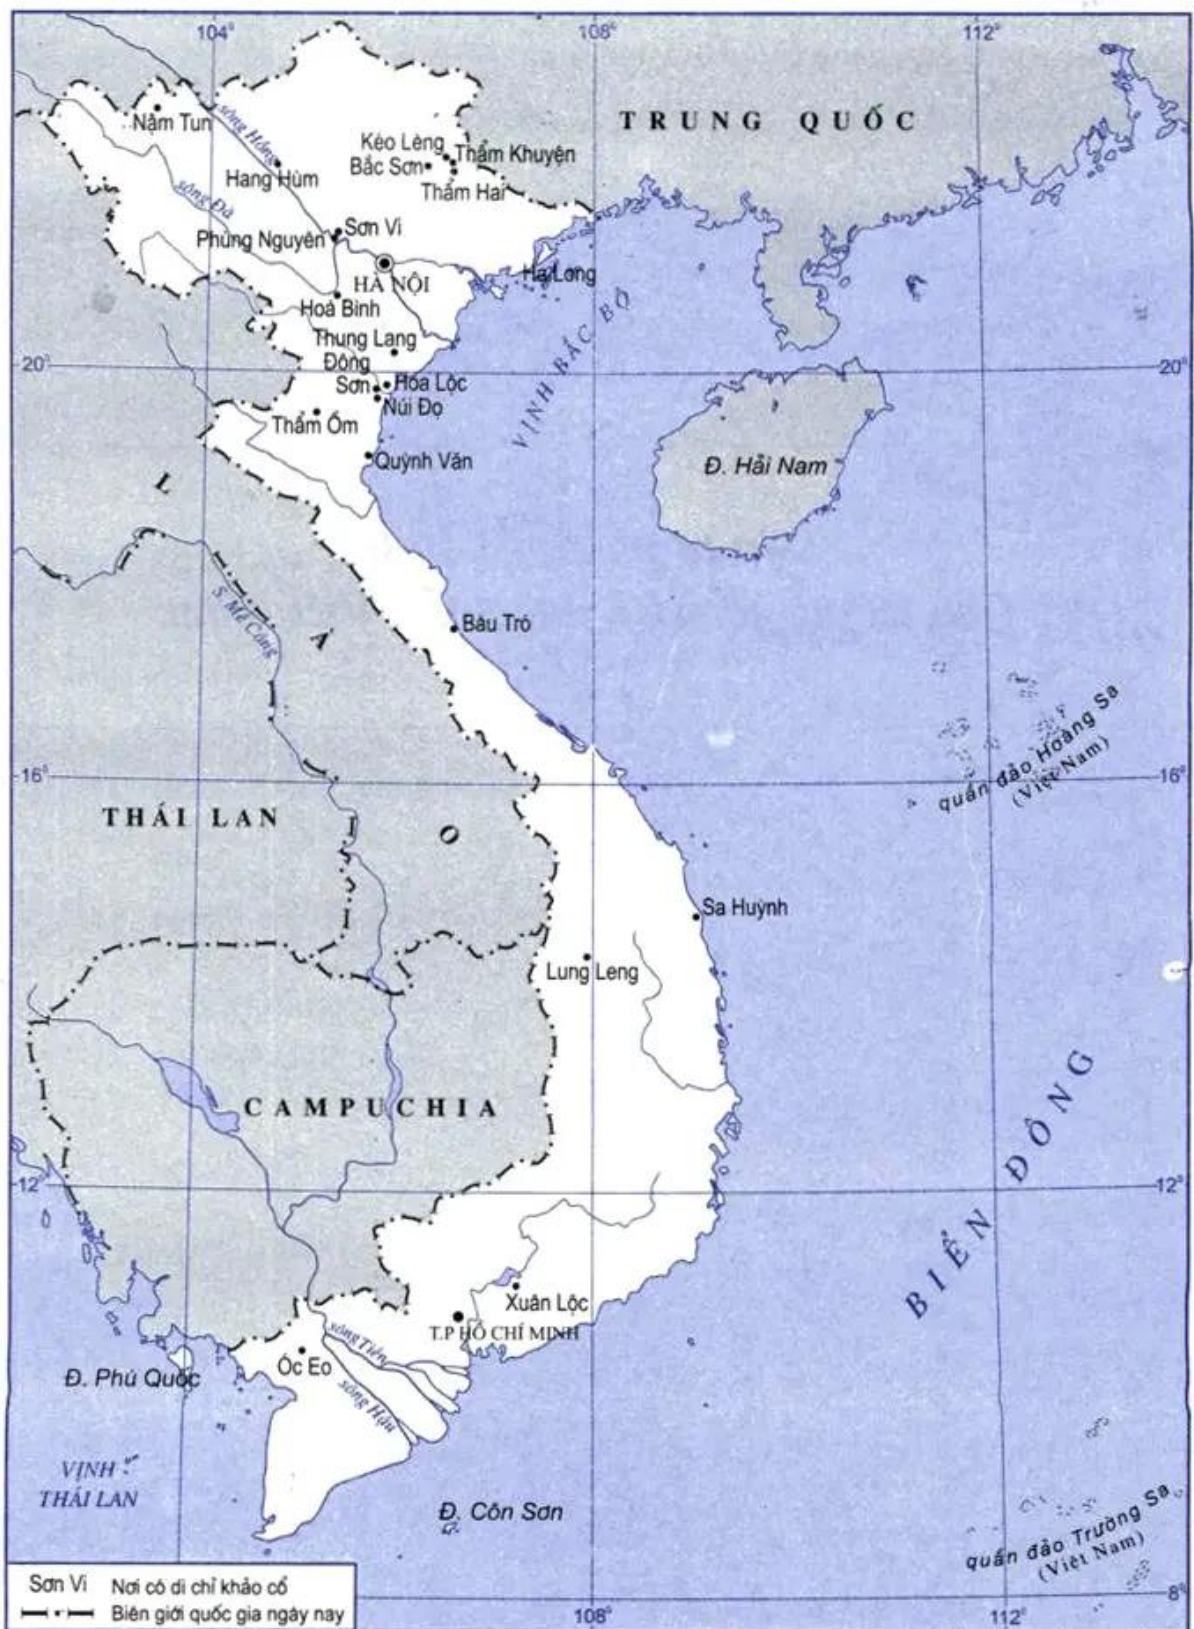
104°
108°
112°

TRUNG QUỐC

Nậm Tun
sông Hồng
Hang Hùm
sông Đà
Kéo Lèng
Thẩm Khuyên
Bắc Sơn
Thẩm Hai
Sơn Vi
Phùng Nguyên
HÀ NỘI
Hạ Long
Hoà Bình
Thung Lang
Đông Sơn
Hoa Lộc
Núi Đọ
Thẩm Ồm
Quỳnh Văn
VỊNH BẮC BỘ
20°
20°
Đ. Hải Nam
L
À
O
S. Mê Công
Bàu Tró
quần đảo Hoàng Sa (Việt Nam)
16°
16°
THÁI LAN
Sa Huỳnh
Lung Leng
CAMPUCHIA
BIỂN ĐÔNG
12°
12°
Xuân Lộc
T.P HỒ CHÍ MINH
sông Tiền
sông Hậu
Óc Eo
Đ. Phú Quốc
VỊNH THÁI LAN
Đ. Côn Sơn
quần đảo Trường Sa (Việt Nam)
8°

Sơn Vi Nơi có di chỉ khảo cổ
Biên giới quốc gia ngày nay
108°
112°